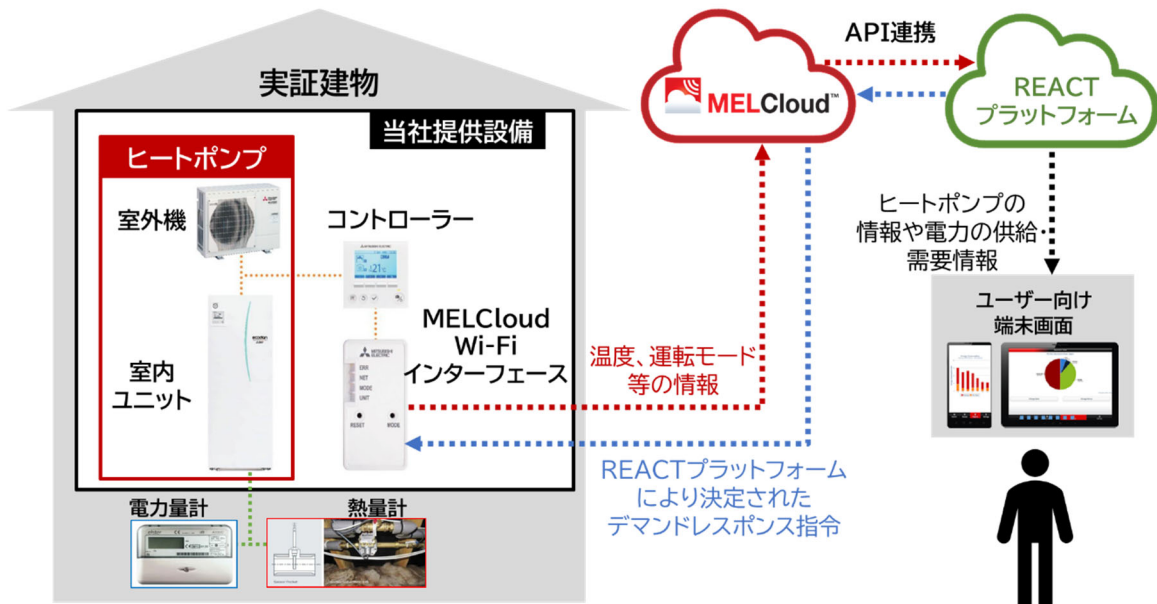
実証建物

当社提供設備

ヒートポンプ

室外機

コントローラー

室内
ユニット

MELCloud
Wi-Fi
インターフェース

ERR
NET
MODE
UNIT

RESET
MODE

電力量計

熱量計

MELCloud™

API連携

REACT
プラットフォーム

ヒートポンプの
情報や電力の供給・
需要情報

ユーザー向け
端末画面

温度、運転モード
等の情報

REACTプラットフォーム
により決定された
デマンドレスポンス指令